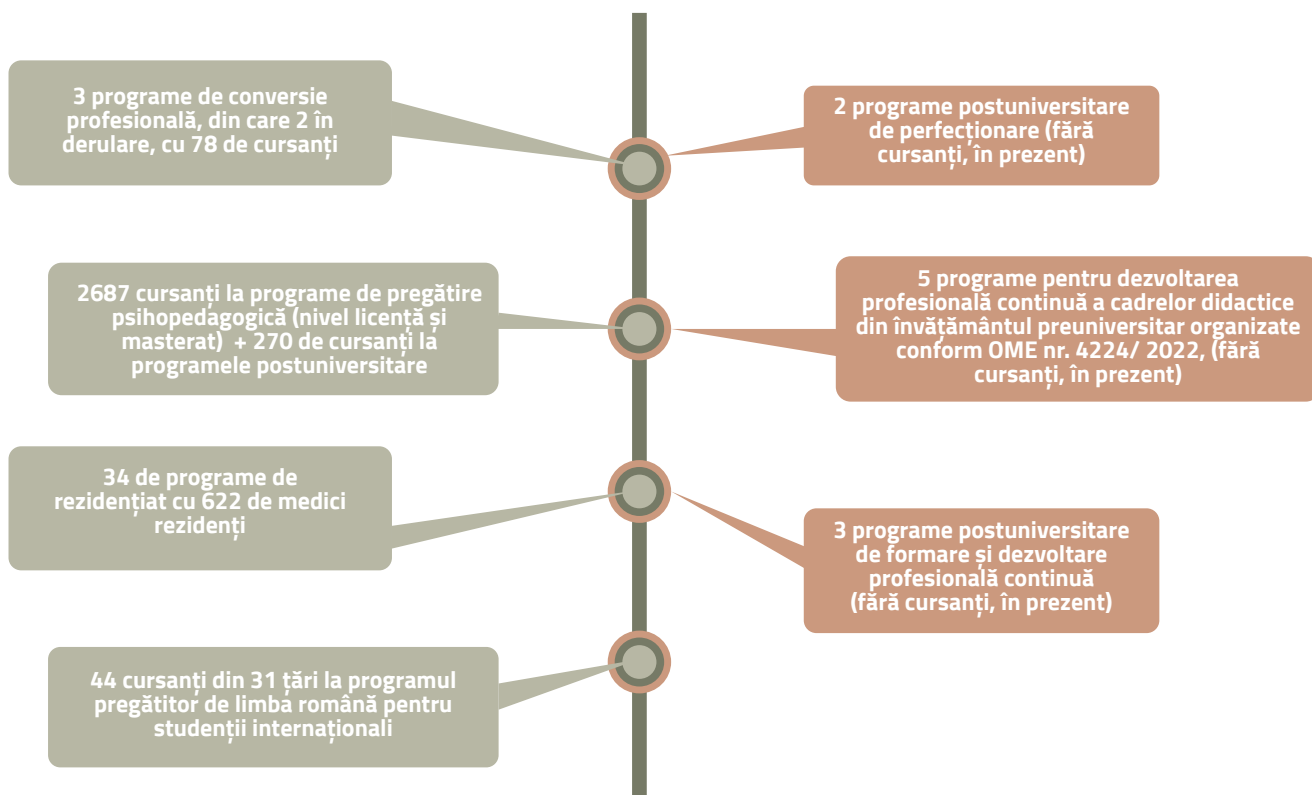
3 programe de conversie profesională, din care 2 în derulare, cu 78 de cursanți

2 programe postuniversitare de perfecționare (fără cursanți, în prezent)

2687 cursanți la programe de pregătire psihopedagogică (nivel licență și masterat) + 270 de cursanți la programele postuniversitare

5 programe pentru dezvoltarea profesională continuă a cadrelor didactice din învățământul preuniversitar organizate conform OME nr. 4224/ 2022, (fără cursanți, în prezent)

34 de programe de rezidențiat cu 622 de medici rezidenți

3 programe postuniversitare de formare și dezvoltare profesională continuă (fără cursanți, în prezent)

44 cursanți din 31 țări la programul pregătitor de limba română pentru studenții internaționali